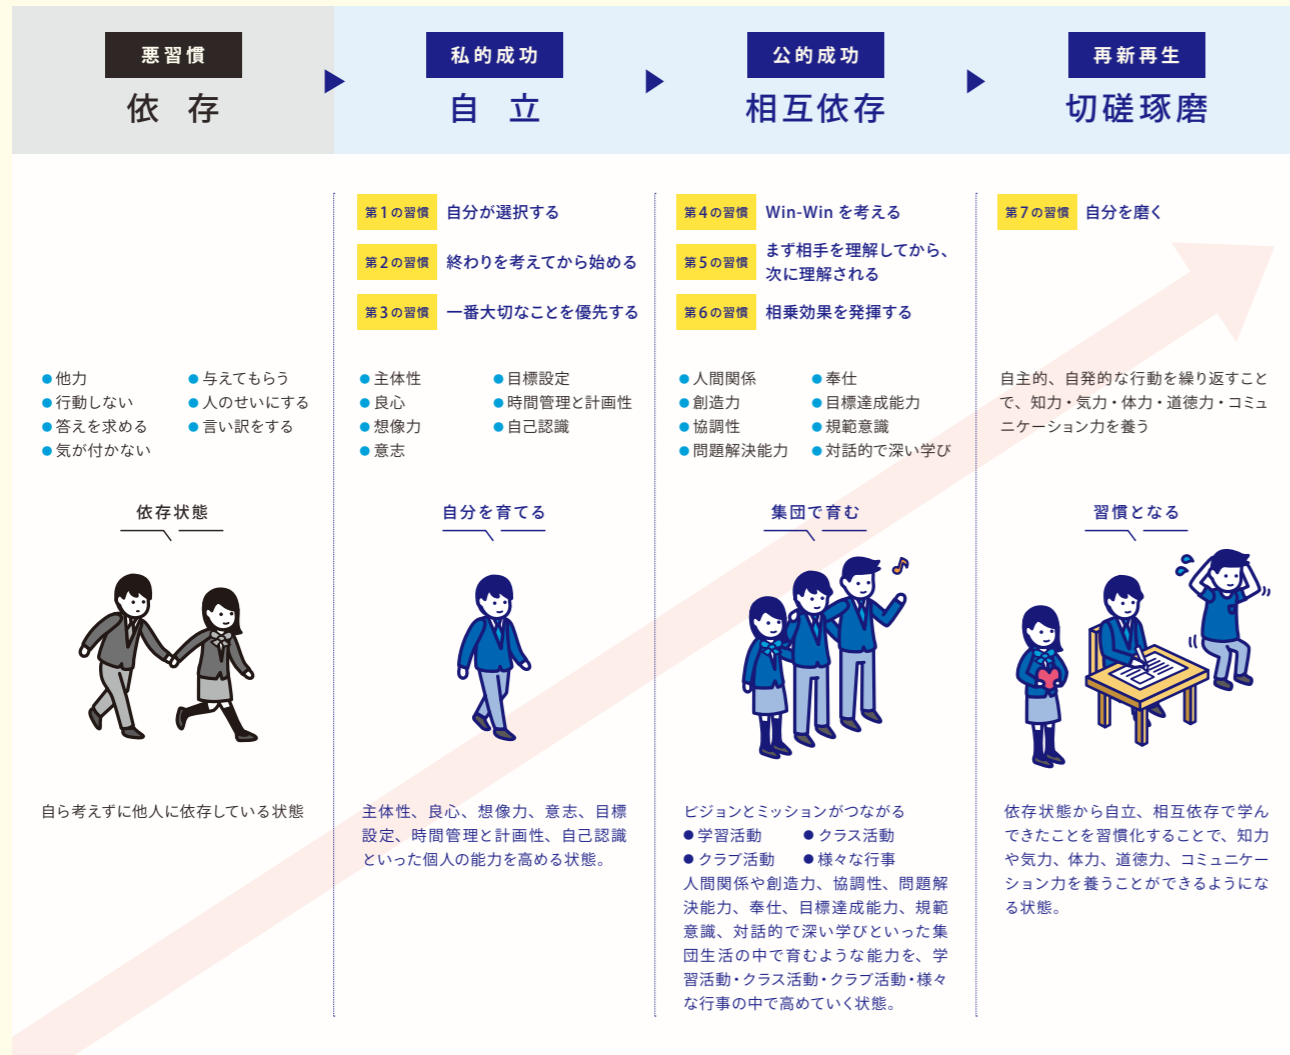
悪習慣
依　存

私的成功
自　立

公的成功
相互依存

再新再生
切磋琢磨

第1の習慣 自分が選択する
第2の習慣 終わりを考えてから始める
第3の習慣 一番大切なことを優先する

第4の習慣 Win-Win を考える
第5の習慣 まず相手を理解してから、次に理解される
第6の習慣 相乗効果を発揮する

第7の習慣 自分を磨く

●他力
●行動しない
●答えを求める
●気が付かない
●与えてもらう
●人のせいにする
●言い訳をする

●主体性
●良心
●想像力
●意志
●目標設定
●時間管理と計画性
●自己認識

●人間関係
●創造力
●協調性
●問題解決能力
●奉仕
●目標達成能力
●規範意識
●対話的で深い学び

自主的、自発的な行動を繰り返すことで、知力・気力・体力・道徳力・コミュニケーション力を養う

依存状態

自分を育てる

集団で育む

習慣となる

自ら考えずに他人に依存している状態

主体性、良心、想像力、意志、目標設定、時間管理と計画性、自己認識といった個人の能力を高める状態。

ビジョンとミッションがつながる
●学習活動　●クラス活動
●クラブ活動　●様々な行事
人間関係や創造力、協調性、問題解決能力、奉仕、目標達成能力、規範意識、対話的で深い学びといった集団生活の中で育むような能力を、学習活動・クラス活動・クラブ活動・様々な行事の中で高めていく状態。

依存状態から自立、相互依存で学んできたことを習慣化することで、知力や気力、体力、道徳力、コミュニケーション力を養うことができるようになる状態。